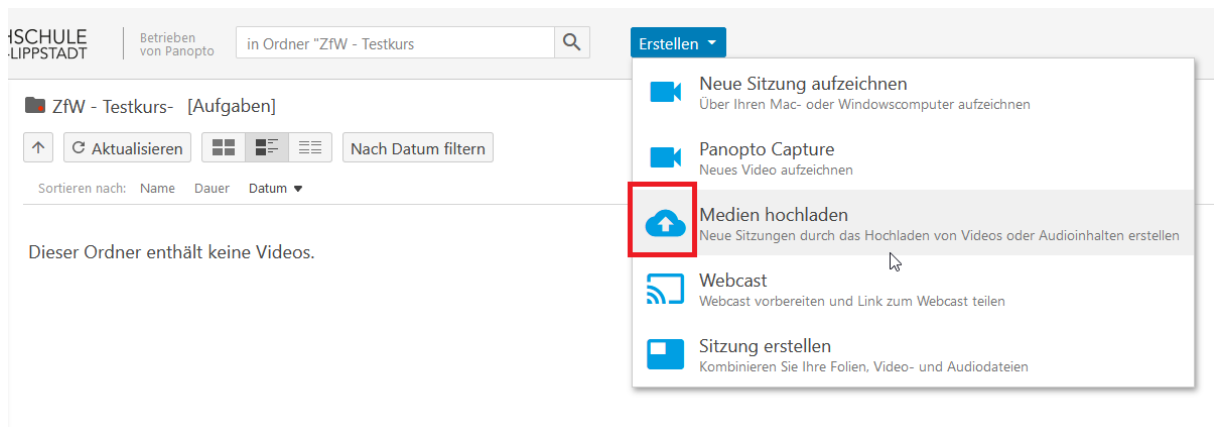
HSCHULE
-LIPPSTADT

Betrieben von Panopto

in Ordner "ZfW - Testkurs

Erstellen

ZfW - Testkurs- [Aufgaben]

Aktualisieren

Nach Datum filtern

Sortieren nach: Name Dauer Datum

Dieser Ordner enthält keine Videos.

Neue Sitzung aufzeichnen
Über Ihren Mac- oder Windowscomputer aufzeichnen

Panopto Capture
Neues Video aufzeichnen

Medien hochladen
Neue Sitzungen durch das Hochladen von Videos oder Audioinhalten erstellen

Webcast
Webcast vorbereiten und Link zum Webcast teilen

Sitzung erstellen
Kombinieren Sie Ihre Folien, Video- und Audiodateien